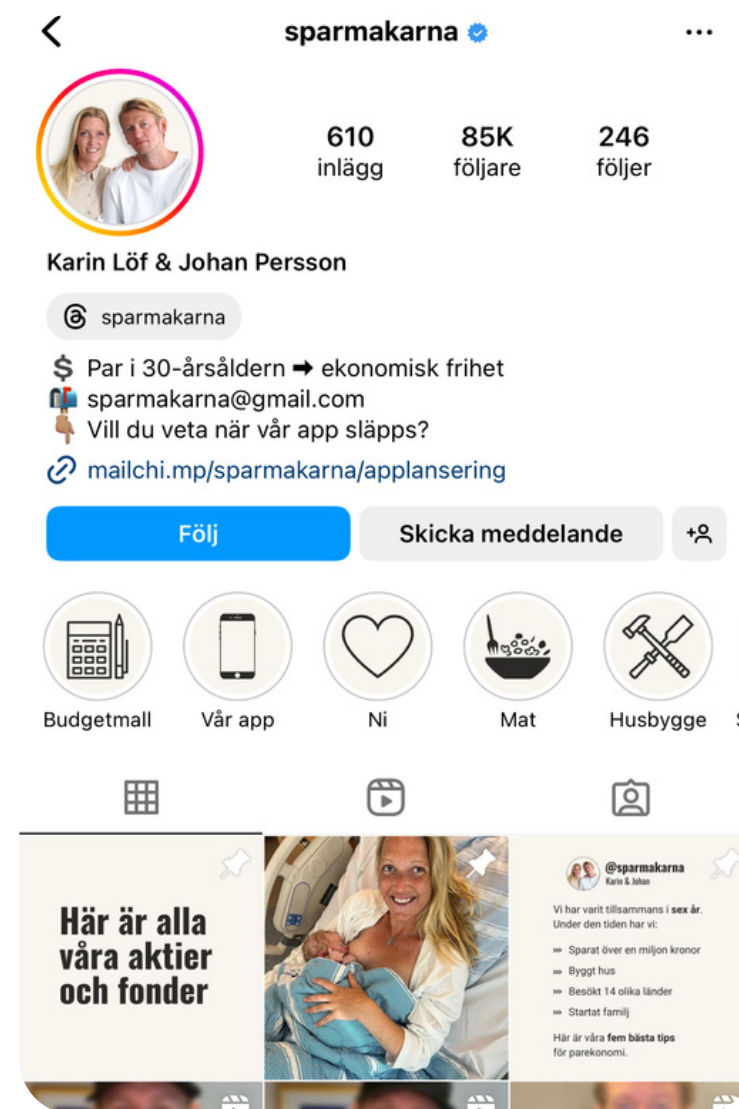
sparmakarna

610
inlägg

85K
följare

246
följer

Karin Löf & Johan Persson

sparmakarna

💲 Par i 30-årsåldern ➡ ekonomisk frihet
📬 sparmakarna@gmail.com
👇 Vill du veta när vår app släpps?

mailchi.mp/sparmakarna/applansering

Följ

Skicka meddelande

Budgetmall

Vår app

Ni

Mat

Husbygge

Här är alla våra aktier och fonder

@sparmakarna
Karin & Johan

Vi har varit tillsammans i sex år. Under den tiden har vi:

Sparat över en miljon kronor

Byggt hus

Besökt 14 olika länder

Startat familj

Här är våra fem bästa tips för parekonomi.